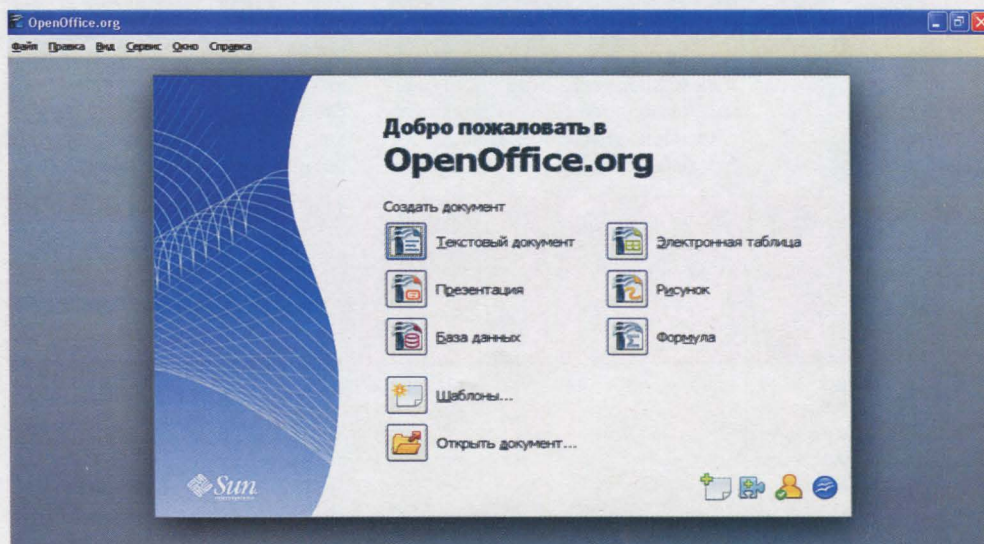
OpenOffice.org

Файл Правка Вид Сервис Окно Справка

Добро пожаловать в
OpenOffice.org

Создать документ

Текстовый документ
Электронная таблица
Презентация
Рисунок
База данных
Формула

Шаблоны...

Открыть документ...

Sun